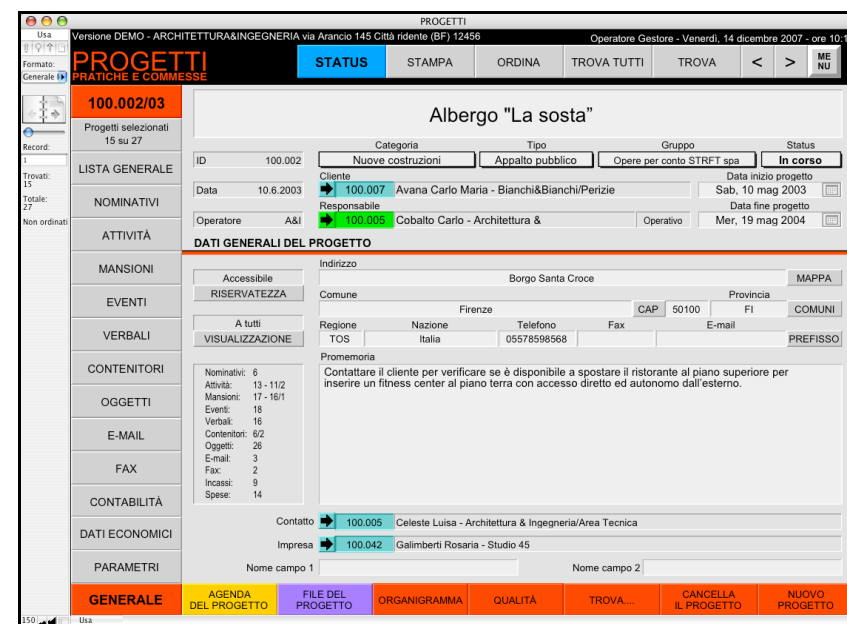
PROGETTI

Usa

Versione DEMO - ARCHITETTURA&INGEGNERIA via Arancio 145 Città ridente (BF) 12456

Operatore Gestore - Venerdì, 14 dicembre 2007 - ore 10:1

Formato:
Generale

PROGETTI
PRATICHE E COMMESSE

STATUS | STAMPA | ORDINA | TROVA TUTTI | TROVA | < | > | MENU

100.002/03

Progetti selezionati
15 su 27

Record:
1

Trovati:
15

Totale:
27

Non ordinati

LISTA GENERALE
NOMINATIVI
ATTIVITÀ
MANSIONI
EVENTI
VERBALI
CONTENITORI
OGGETTI
E-MAIL
FAX
CONTABILITÀ
DATI ECONOMICI
PARAMETRI
GENERALE

Albergo "La sosta"

ID 100.002
Categoria
Nuove costruzioni
Tipo
Appalto pubblico
Gruppo
Opere per conto STRFT spa
Status
In corso

Data 10.6.2003
Cliente
100.007 Avana Carlo Maria - Bianchi&Bianchi/Perizie
Data inizio progetto
Sab, 10 mag 2003

Operatore A&I
Responsabile
100.005 Cobalto Carlo - Architettura &
Operativo
Data fine progetto
Mer, 19 mag 2004

DATI GENERALI DEL PROGETTO

Accessibile
RISERVATEZZA

A tutti
VISUALIZZAZIONE

Indirizzo
Borgo Santa Croce
MAPPA

Comune
Firenze
CAP 50100
Provincia
FI
COMUNI

Regione
TOS
Nazione
Italia
Telefono
05578598568
Fax
E-mail
PREFISSO

Promemoria
Contattare il cliente per verificare se è disponibile a spostare il ristorante al piano superiore per inserire un fitness center al piano terra con accesso diretto ed autonomo dall'esterno.

Nominativi: 6
Attività: 13 - 11/2
Mansioni: 17 - 16/1
Eventi: 18
Verbali: 16
Contenitori: 6/2
Oggetti: 26
E-mail: 3
Fax: 2
Incassi: 9
Spese: 14

Contatto 100.005 Celeste Luisa - Architettura & Ingegneria/Area Tecnica

Impresa 100.042 Galimberti Rosaria - Studio 45

Nome campo 1
Nome campo 2

AGENDA DEL PROGETTO | FILE DEL PROGETTO | ORGANIGRAMMA | QUALITÀ | TROVA.... | CANCELLA IL PROGETTO | NUOVO PROGETTO

150 Usa